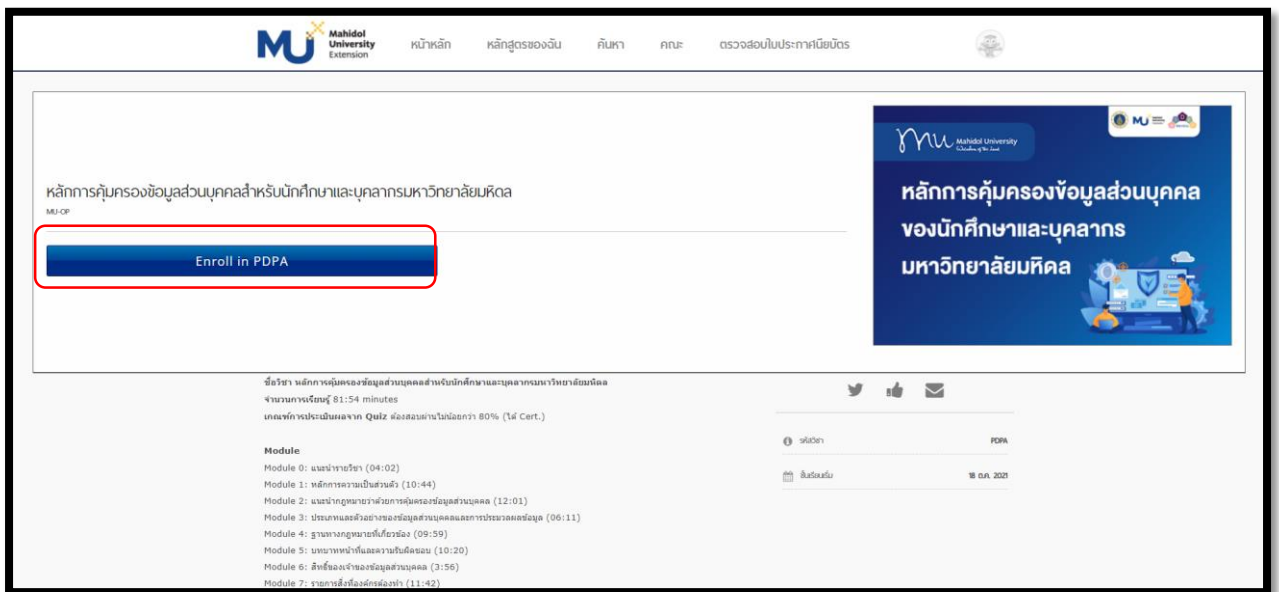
MU Mahidol University Extension หน้าหลัก หลักสูตรของฉัน ค้นหา คณะ ตรวจสอบใบประกาศนียบัตร

หลักการคุ้มครองข้อมูลส่วนบุคคลสำหรับนักศึกษาและบุคลากรมหาวิทยาลัยมหิดล

MU-OP

Enroll in PDPA

mu Mahidol University

หลักการคุ้มครองข้อมูลส่วนบุคคล ของนักศึกษาและบุคลากร มหาวิทยาลัยมหิดล

ชื่อวิชา หลักการคุ้มครองข้อมูลส่วนบุคคลสำหรับนักศึกษาและบุคลากรมหาวิทยาลัยมหิดล

จำนวนการเรียนรู้ 81:54 minutes

เกณฑ์การประเมินผลจาก Quiz ต้องสอบผ่านไม่น้อยกว่า 80% (ได้ Cert.)

Module

Module 0: แนะนำรายวิชา (04:02)

Module 1: หลักการความเป็นส่วนตัว (10:44)

Module 2: แนะนำกฎหมายว่าด้วยการคุ้มครองข้อมูลส่วนบุคคล (12:01)

Module 3: ประเภทและตัวอย่างของข้อมูลส่วนบุคคลและการประมวลผลข้อมูล (06:11)

Module 4: ฐานทางกฎหมายที่เกี่ยวข้อง (09:59)

Module 5: บทบาทหน้าที่และความรับผิดชอบ (10:20)

Module 6: สิทธิ์ของเจ้าของข้อมูลส่วนบุคคล (3:56)

Module 7: รายการสิ่งที่องค์กรต้องทำ (11:42)

รหัสวิชา PDPA

วันเริ่มเรียน 18 ต.ค. 2021